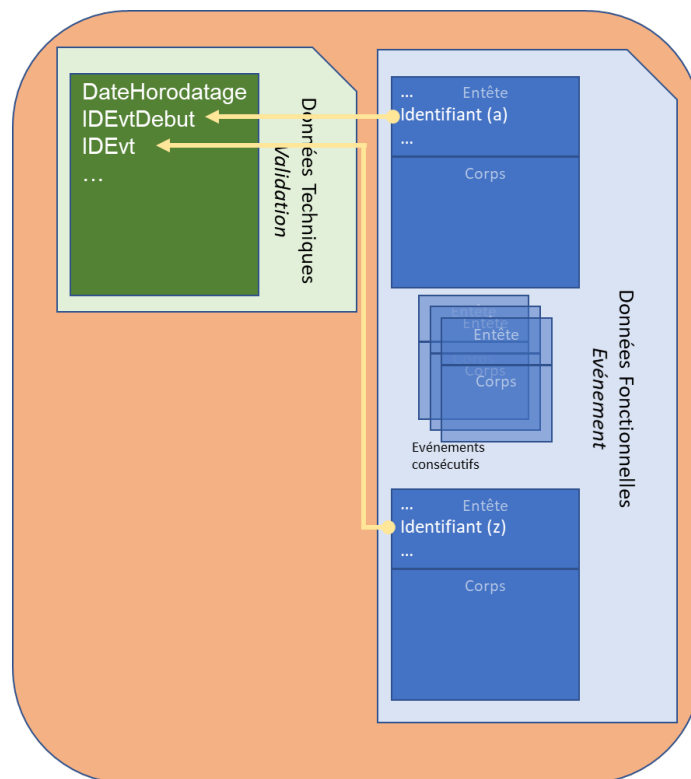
DateHorodatage
IDEvtDebut
IDEvt
…

Données Techniques
Validation

… Entête
Identifiant (a)
…
Corps

Entête
Entête
Entête
Corps
Corps
Corps

Evénements consécutifs

… Entête
Identifiant (z)
…
Corps

Données Fonctionnelles
Evénement